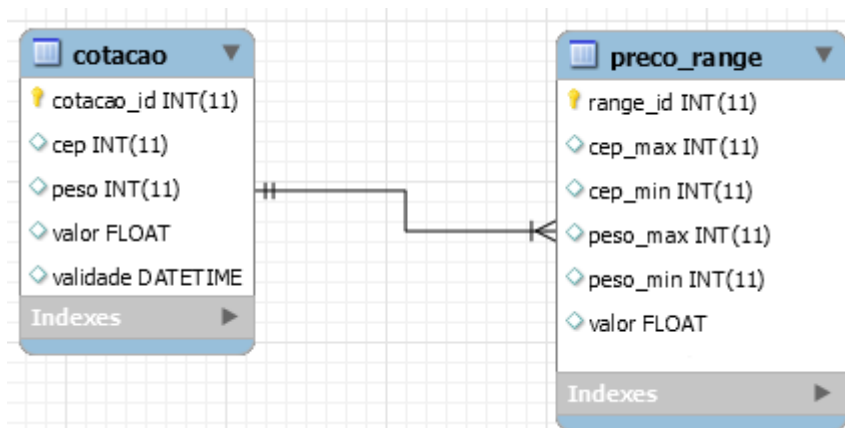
cotacao
cotacao_id INT(11)
cep INT(11)
peso INT(11)
valor FLOAT
validade DATETIME
Indexes

preco_range
range_id INT(11)
cep_max INT(11)
cep_min INT(11)
peso_max INT(11)
peso_min INT(11)
valor FLOAT
Indexes